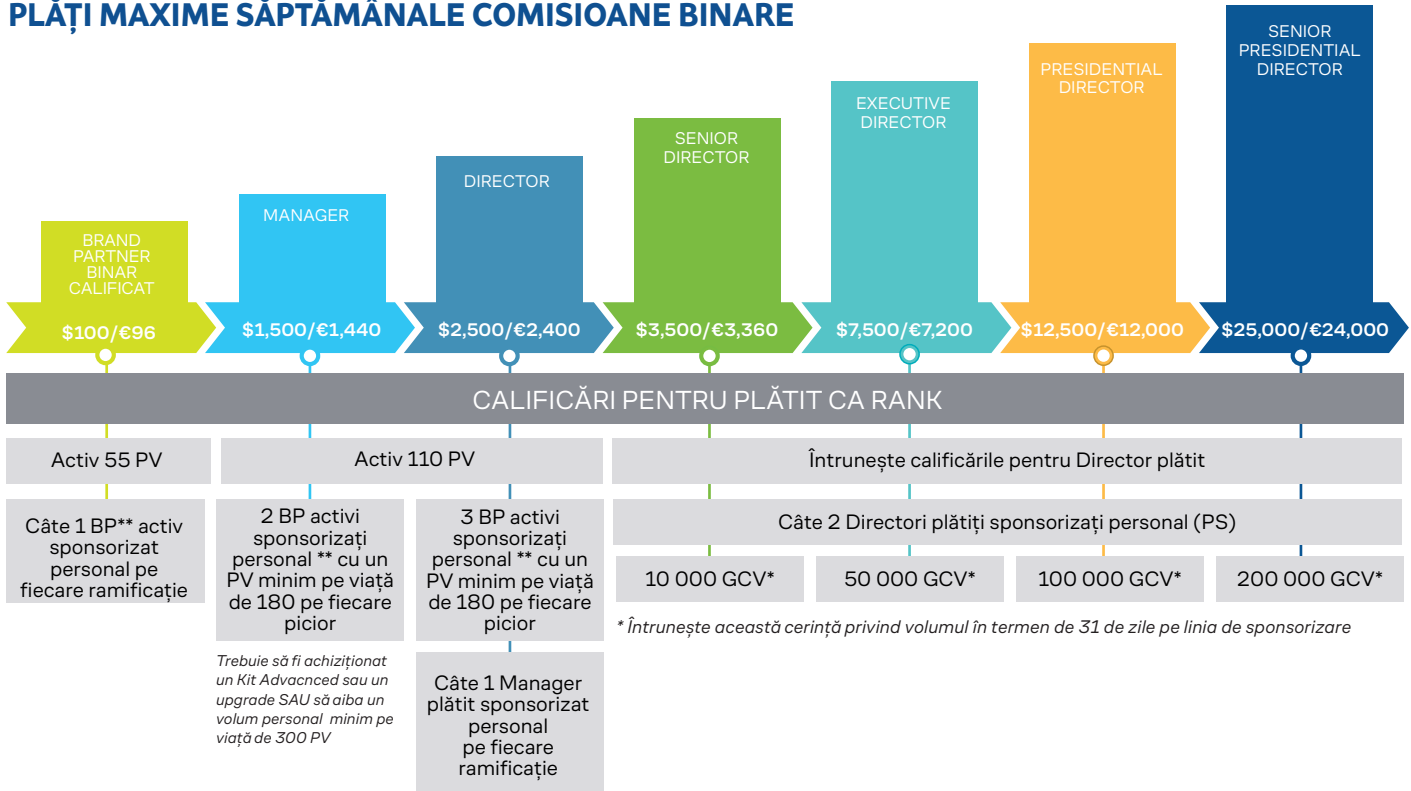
PLĂȚI MAXIME SĂPTĂMÂNALE COMISIOANE BINARE

BRAND PARTNER BINAR CALIFICAT
$100/€96

MANAGER
$1,500/€1,440

DIRECTOR
$2,500/€2,400

SENIOR DIRECTOR
$3,500/€3,360

EXECUTIVE DIRECTOR
$7,500/€7,200

PRESIDENTIAL DIRECTOR
$12,500/€12,000

SENIOR PRESIDENTIAL DIRECTOR
$25,000/€24,000

CALIFICĂRI PENTRU PLĂTIT CA RANK

Activ 55 PV

Activ 110 PV

Întrunește calificările pentru Director plătit

Câte 1 BP** activ sponsorizat personal pe fiecare ramificație

2 BP activi sponsorizați personal ** cu un PV minim pe viață de 180 pe fiecare picior

3 BP activi sponsorizați personal ** cu un PV minim pe viață de 180 pe fiecare picior

Câte 2 Directori plătiți sponsorizați personal (PS)

10 000 GCV*

50 000 GCV*

100 000 GCV*

200 000 GCV*

* Întrunește această cerință privind volumul în termen de 31 de zile pe linia de sponsorizare

Trebuie să fi achiziționat un Kit Advacnced sau un upgrade SAU să aiba un volum personal minim pe viață de 300 PV

Câte 1 Manager plătit sponsorizat personal pe fiecare ramificație